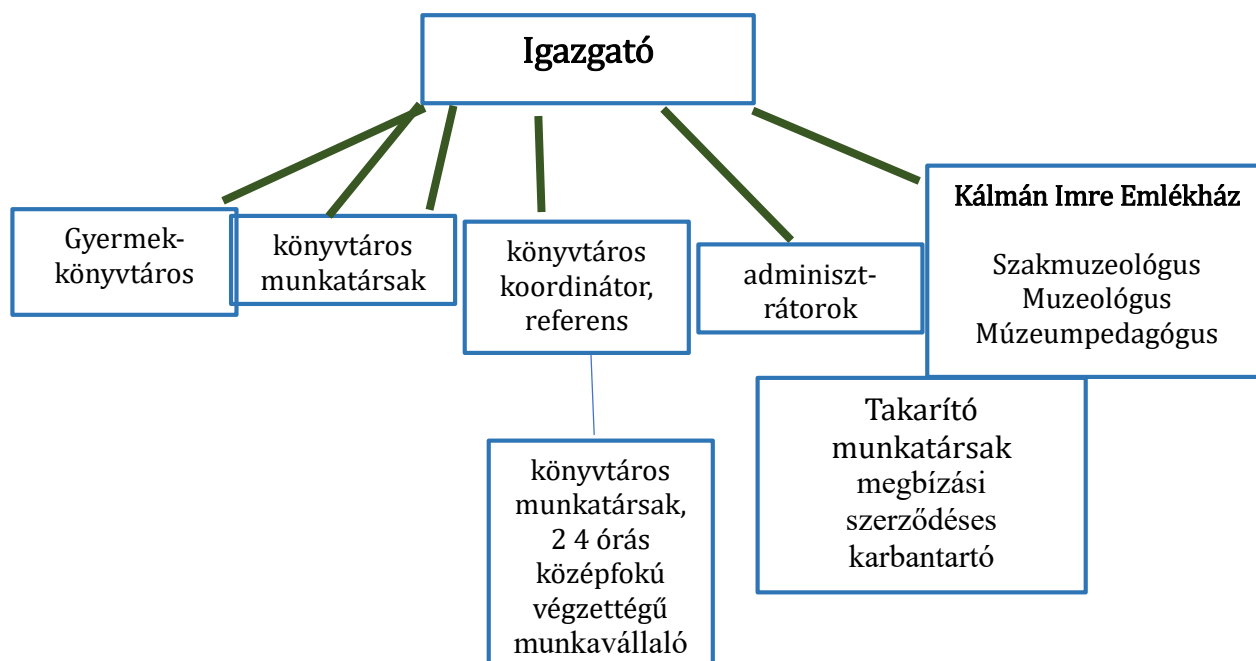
Igazgató

Gyermekkönyvtáros

könyvtáros munkatársak

könyvtáros koordinátor, referens

adminisztrátorok

Kálmán Imre Emlékház

Szakmuzeológus
Muzeológus
Múzeumpedagógus

könyvtáros munkatársak, 2 4 órás középfokú végzettégű munkavállaló

Takarító munkatársak megbízási szerződéses karbantartó